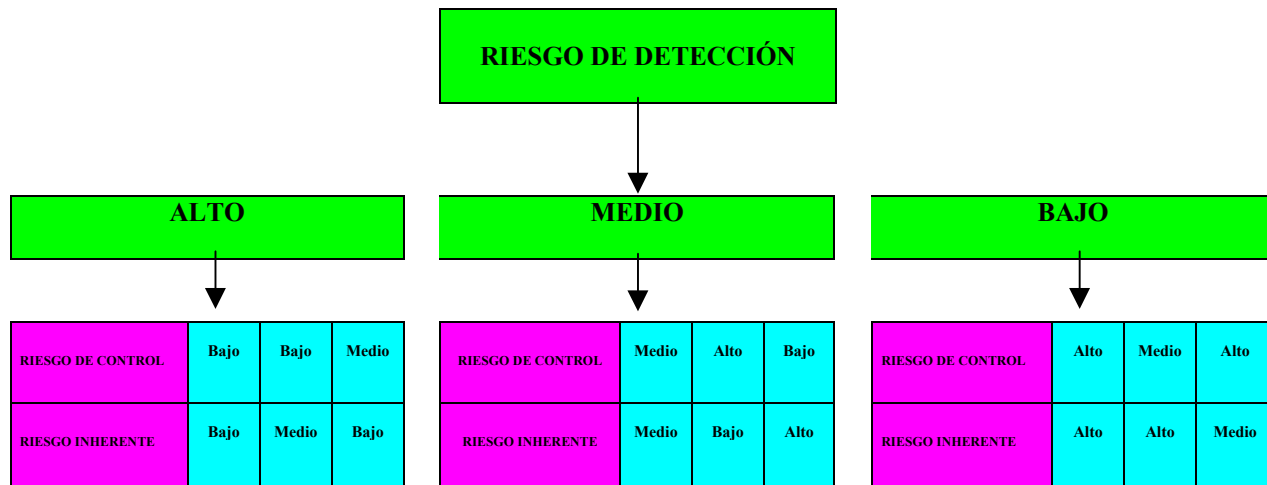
RIESGO DE DETECCIÓN

ALTO

| RIESGO DE CONTROL | Bajo | Bajo | Medio |
|---|---|---|---|
| RIESGO INHERENTE | Bajo | Medio | Bajo |

MEDIO

| RIESGO DE CONTROL | Medio | Alto | Bajo |
|---|---|---|---|
| RIESGO INHERENTE | Medio | Bajo | Alto |

BAJO

| RIESGO DE CONTROL | Alto | Medio | Alto |
|---|---|---|---|
| RIESGO INHERENTE | Alto | Alto | Medio |